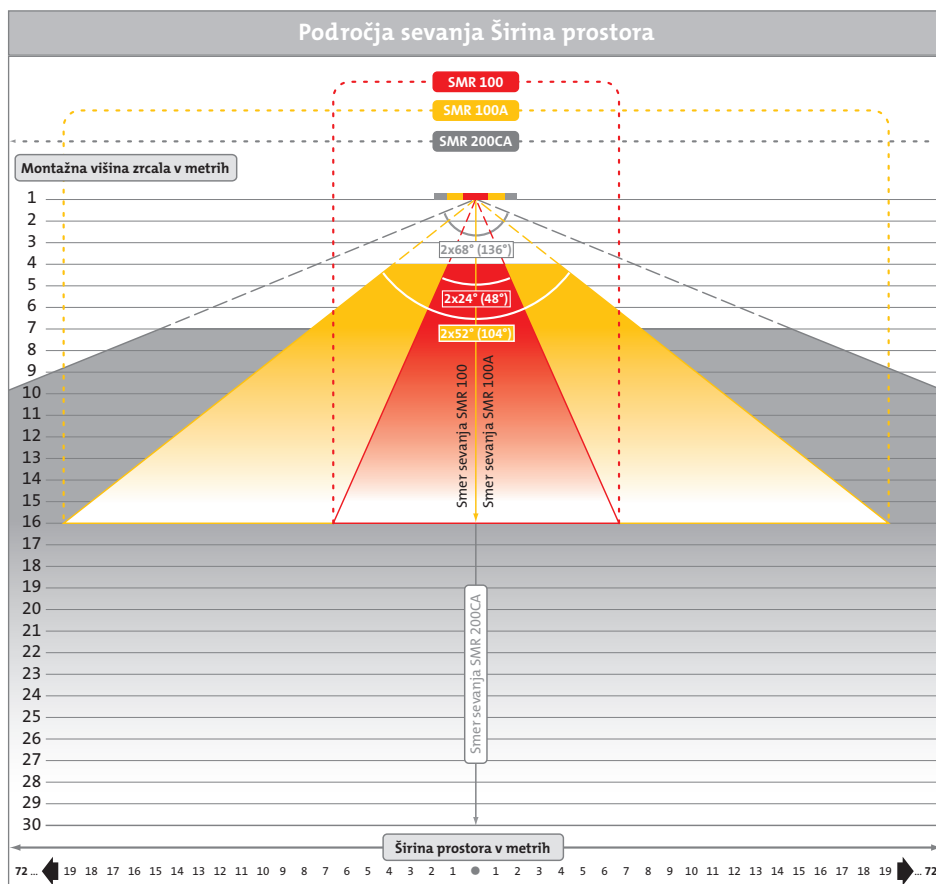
Področja sevanja Širina prostora

SMR 100
SMR 100A
SMR 200CA

Montažna višina zrcala v metrih

1
2
3
4
5
6
7
8
9
10
11
12
13
14
15
16
17
18
19
20
21
22
23
24
25
26
27
28
29
30

2x68° (136°)
2x24° (48°)
2x52° (104°)

Smer sevanja SMR 100
Smer sevanja SMR 100A
Smer sevanja SMR 200CA

Širina prostora v metrih

72 ... 19 18 17 16 15 14 13 12 11 10 9 8 7 6 5 4 3 2 1 1 2 3 4 5 6 7 8 9 10 11 12 13 14 15 16 17 18 19 ... 72